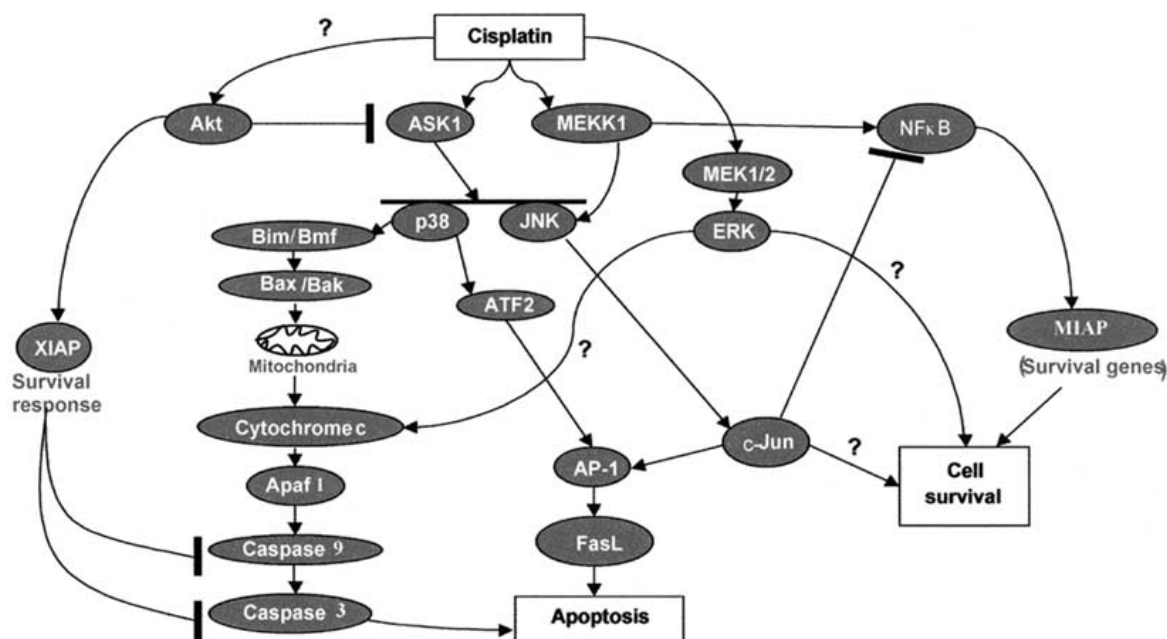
?

Cisplatin

Akt

ASK1

MEKK1

NFκB

MEK1/2

p38

JNK

ERK

Bim/Bmf

Bax/Bak

ATF2

?

MIAP

(Survival genes)

XIAP

Survival response

Mitochondria

?

Cytochrome c

c-Jun

?

AP-1

Cell survival

Apaf 1

FasL

Caspase 9

Caspase 3

Apoptosis